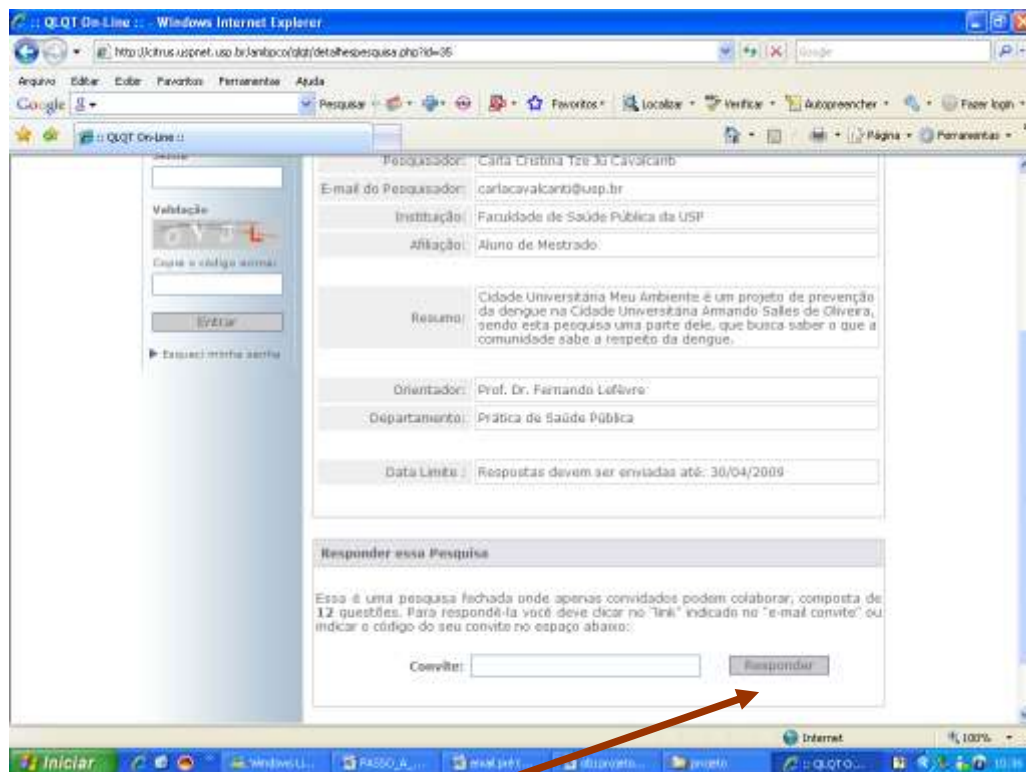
:: QLQT On-Line :: - Windows Internet Explorer

http://citrus.uspnet.usp.br/anibpco/qlqt/detalhespesquisa.php?id=35

Google

Arquivo Editar Exibir Favoritos Ferramentas Ajuda

Google

Pesquisar Favoritos Localizar Verificar Autopreencher Fazer login

:: QLQT On-Line ::

Página Ferramentas

Senha

Validação

Copie o código acima:

Entrar

Esqueci minha senha

Pesquisador: Carla Cristina Tze Ju Cavalcanti

E-mail do Pesquisador: carlacavalcanti@usp.br

Instituição: Faculdade de Saúde Pública da USP

Afiliação: Aluno de Mestrado

Resumo: Cidade Universitária Meu Ambiente é um projeto de prevenção da dengue na Cidade Universitária Armando Salles de Oliveira, sendo esta pesquisa uma parte dele, que busca saber o que a comunidade sabe a respeito da dengue.

Orientador: Prof. Dr. Fernando Lefèvre

Departamento: Prática de Saúde Pública

Data Limite : Respostas devem ser enviadas até: 30/04/2009

Responder essa Pesquisa

Essa é uma pesquisa fechada onde apenas convidados podem colaborar, composta de 12 questões. Para respondê-la você deve clicar no "link" indicado no "e-mail convite" ou indicar o código do seu convite no espaço abaixo:

Convite:

Responder

Internet

100%

Iniciar

Windows Li...

PASSO_A_...

email prét...

dtcprojeto...

projeto

:: QLQTO...

10:36